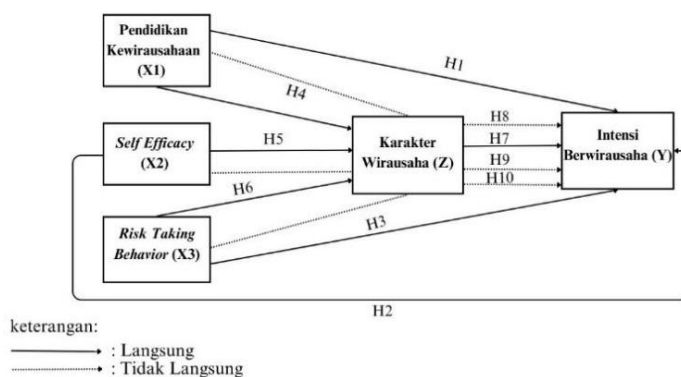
Pendidikan Kewirausahaan (X1)

H1

H4

Self Efficacy (X2)

H5

Karakter Wirausaha (Z)

H8

H7

H9

H10

Intensi Berwirausaha (Y)

H6

Risk Taking Behavior (X3)

H3

H2

keterangan:

: Langsung

: Tidak Langsung